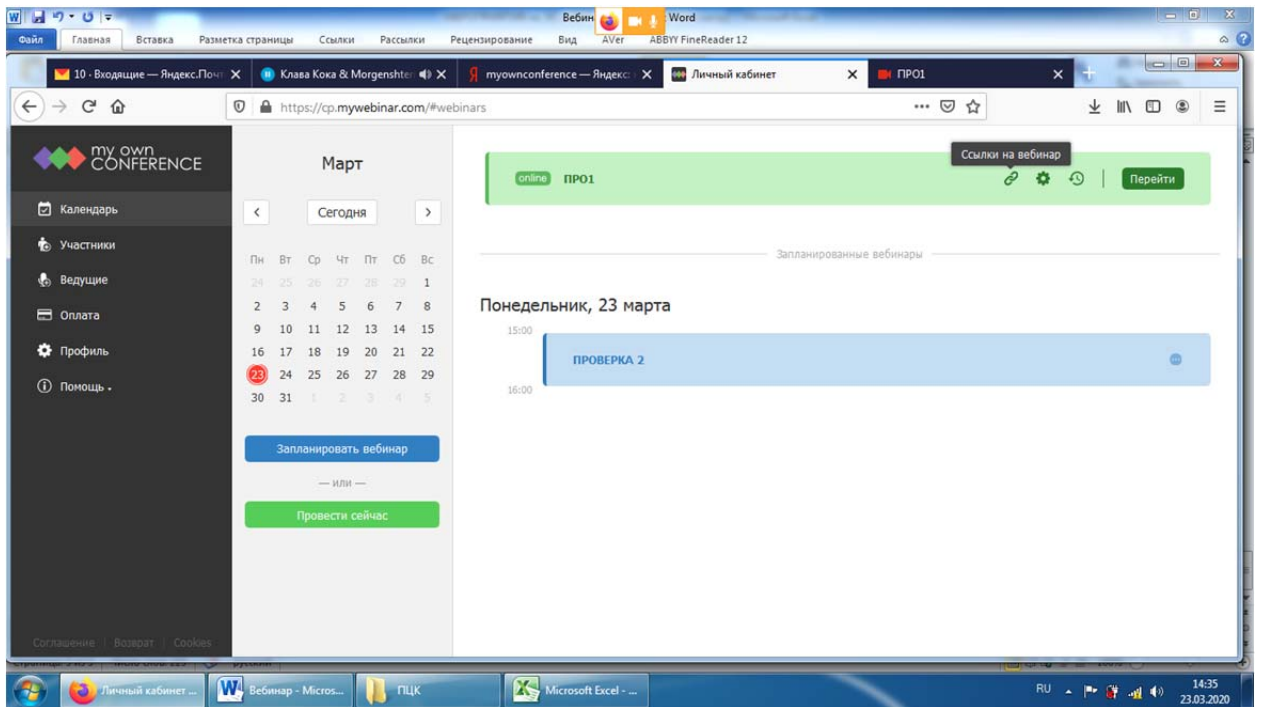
Вебин Word

Файл Главная Вставка Разметка страницы Ссылки Рассылки Рецензирование Вид AVer ABBYY FineReader 12

10 - Входящие — Яндекс.Почт × Клава Кока & Morgenshter × myownconference — Яндекс × Личный кабинет × ПРО1 ×

https://cp.mywebinar.com/#webinars

my own CONFERENCE

Календарь
Участники
Ведущие
Оплата
Профиль
Помощь

Март

‹ Сегодня ›

| Пн | Вт | Ср | Чт | Пт | Сб | Вс |
|---|---|---|---|---|---|---|
| 24 | 25 | 26 | 27 | 28 | 29 | 1 |
| 2 | 3 | 4 | 5 | 6 | 7 | 8 |
| 9 | 10 | 11 | 12 | 13 | 14 | 15 |
| 16 | 17 | 18 | 19 | 20 | 21 | 22 |
| 23 | 24 | 25 | 26 | 27 | 28 | 29 |
| 30 | 31 | 1 | 2 | 3 | 4 | 5 |

Запланировать вебинар

— или —

Провести сейчас

Соглашение | Возврат | Cookies

Ссылки на вебинар

online ПРО1

Перейти

Запланированные вебинары

Понедельник, 23 марта

15:00

ПРОВЕРКА 2

16:00

Личный кабинет ... Вебинар - Micros... ПЦК Microsoft Excel - ...

RU 14:35 23.03.2020